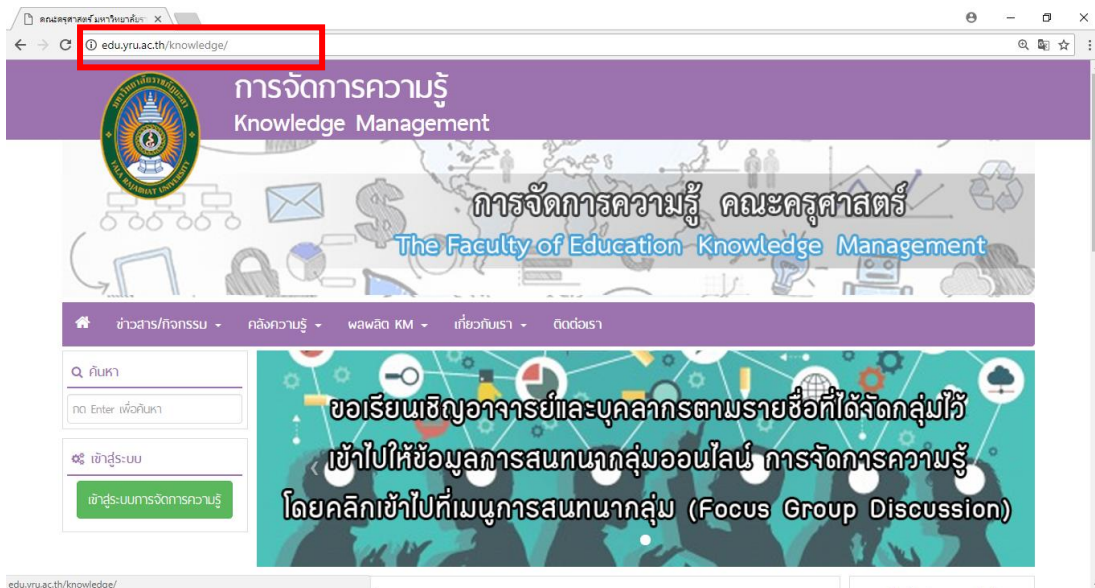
คณะครุศาสตร์ มหาวิทยาลัยร ×

edu.yru.ac.th/knowledge/

การจัดการความรู้
Knowledge Management

YALA RAJABHAT UNIVERSITY

การจัดการความรู้ คณะครุศาสตร์
The Faculty of Education Knowledge Management

ข่าวสาร/กิจกรรม ▾ คลังความรู้ ▾ ผลผลิต KM ▾ เกี่ยวกับเรา ▾ ติดต่อเรา

ค้นหา
กด Enter เพื่อค้นหา

เข้าสู่ระบบ
เข้าสู่ระบบการจัดการความรู้

ขอเรียนเชิญอาจารย์และบุคลากรตามรายชื่อที่ได้จัดกลุ่มไว้ เข้าไปให้ข้อมูลการสนทนากลุ่มออนไลน์ การจัดการความรู้ โดยคลิกเข้าไปที่เมนูการสนทนากลุ่ม (Focus Group Discussion)

edu.yru.ac.th/knowledge/